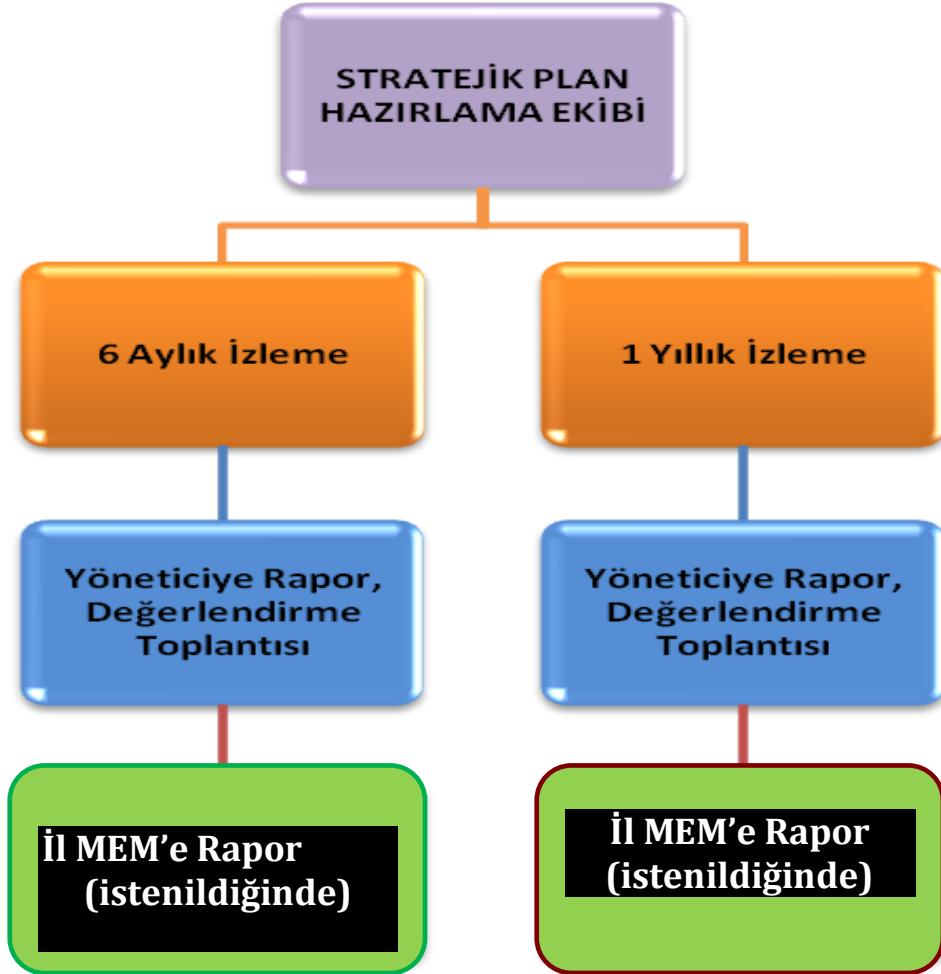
STRATEJİK PLAN HAZIRLAMA EKİBİ

6 Aylık İzleme

1 Yıllık İzleme

Yöneticiye Rapor, Değerlendirme Toplantısı

Yöneticiye Rapor, Değerlendirme Toplantısı

İl MEM'e Rapor (istenildiğinde)

İl MEM'e Rapor (istenildiğinde)